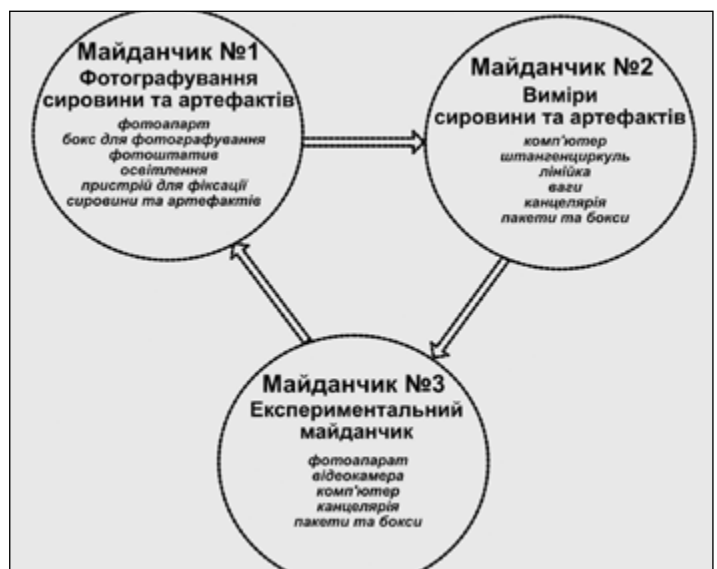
Майданчик №1
Фотографування сировини та артефактів

фотоапарт
бокс для фотографування
фотоштатив
освітлення
пристрій для фіксації сировини та артефактів

Майданчик №2
Виміри сировини та артефактів

комп'ютер
штангенциркуль
лінійка
ваги
канцелярія
пакети та бокси

Майданчик №3
Експериментальний майданчик

фотоапарат
відеокамера
комп'ютер
канцелярія
пакети та бокси